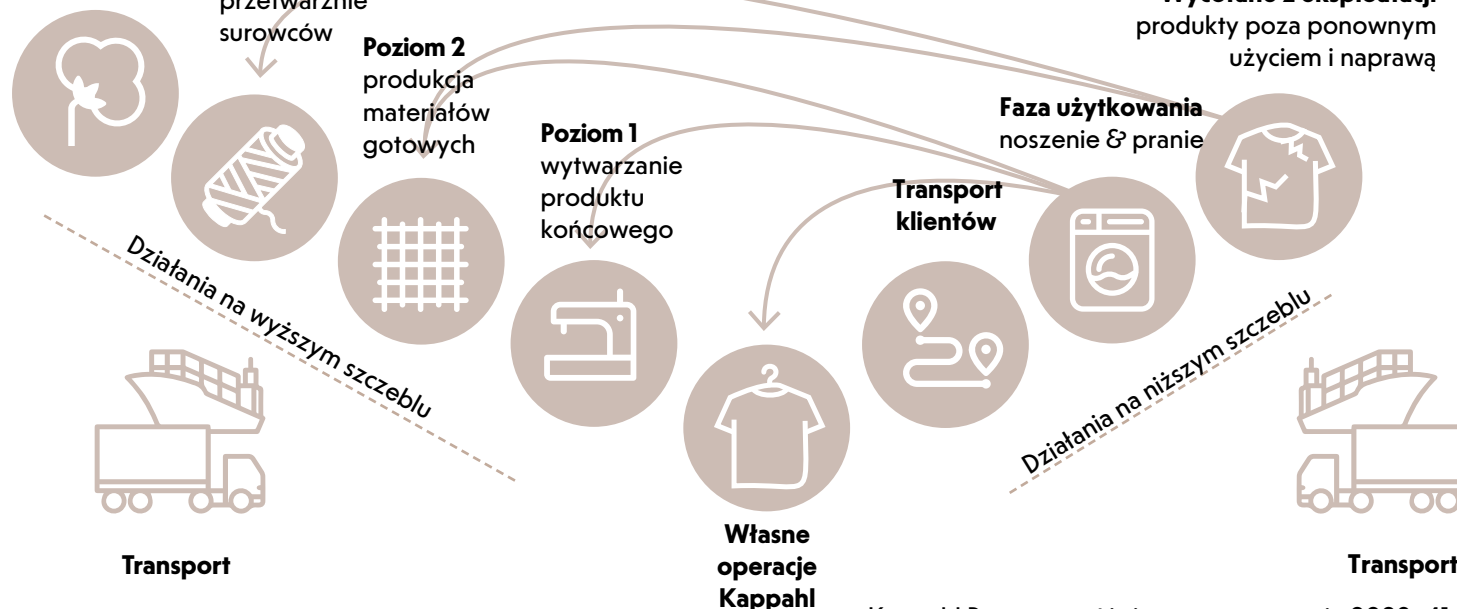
przetwarzanie surowców

Poziom 2
produkcja materiałów gotowych

Poziom 1
wytwarzanie produktu końcowego

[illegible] z eksploatacji
produkty poza ponownym użyciem i naprawą

Faza użytkowania
noszenie & pranie

Transport klientów

Działania na wyższym szczeblu

Działania na niższym szczeblu

Transport

Własne operacje Kappahl

Transport

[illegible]